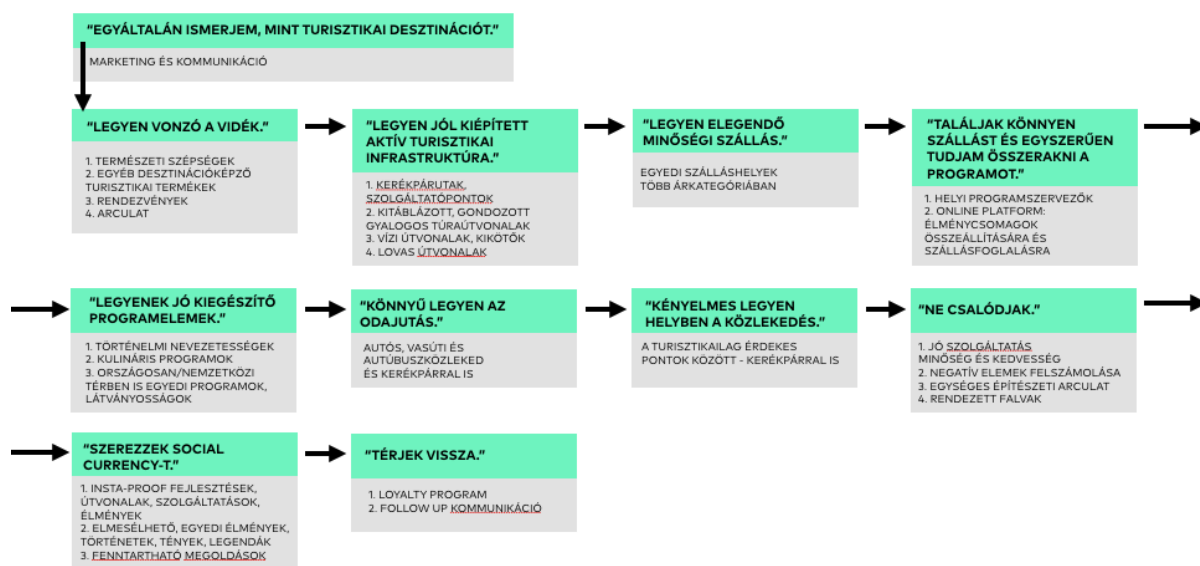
"EGYÁLTALÁN ISMERJEM, MINT TURISZTIKAI DESZTINÁCIÓT."

MARKETING ÉS KOMMUNIKÁCIÓ

"LEGYEN VONZÓ A VIDÉK."

1. TERMÉSZETI SZÉPSÉGEK
2. EGYÉB DESZTINÁCIÓKÉPZŐ TURISZTIKAI TERMÉKEK
3. RENDEZVÉNYEK
4. ARCULAT

"LEGYEN JÓL KIÉPÍTETT AKTÍV TURISZTIKAI INFRASTRUKTÚRA."

1. KERÉKPÁRUTAK, SZOLGÁLTATÓPONTOK
2. KITÁBLÁZOTT, GONDOZOTT GYALOGOS TÚRAÚTVONALAK
3. VÍZI ÚTVONALAK, KIKÖTŐK
4. LOVAS ÚTVONALAK

"LEGYEN ELEGENDŐ MINŐSÉGI SZÁLLÁS."

EGYEDI SZÁLLÁSHELYEK TÖBB ÁRKATEGÓRIÁBAN

"TALÁLJAK KÖNNYEN SZÁLLÁST ÉS EGYSZERŰEN TUDJAM ÖSSZERAKNI A PROGRAMOT."

1. HELYI PROGRAMSZERVEZŐK
2. ONLINE PLATFORM: ÉLMÉNYCSOMAGOK ÖSSZEÁLLÍTÁSÁRA ÉS SZÁLLÁSFOGLALÁSRA

"LEGYENEK JÓ KIEGÉSZÍTŐ PROGRAMELEMEK."

1. TÖRTÉNELMI NEVEZETESSÉGEK
2. KULINÁRIS PROGRAMOK
3. ORSZÁGOSAN/NEMZETKÖZI TÉRBEN IS EGYEDI PROGRAMOK, LÁTVÁNYOSSÁGOK

"KÖNNYŰ LEGYEN AZ ODAJUTÁS."

AUTÓS, VASÚTI ÉS AUTÓBUSZKÖZLEKED ÉS KERÉKPÁRRAL IS

"KÉNYELMES LEGYEN HELYBEN A KÖZLEKEDÉS."

A TURISZTIKAILAG ÉRDEKES PONTOK KÖZÖTT - KERÉKPÁRRAL IS

"NE CSALÓDJAK."

1. JÓ SZOLGÁLTATÁS MINŐSÉG ÉS KEDVESSÉG
2. NEGATÍV ELEMEK FELSZÁMOLÁSA
3. EGYSÉGES ÉPÍTÉSZETI ARCULAT
4. RENDEZETT FALVAK

"SZEREZZEK SOCIAL CURRENCY-T."

1. INSTA-PROOF FEJLESZTÉSEK, ÚTVONALAK, SZOLGÁLTATÁSOK, ÉLMÉNYEK
2. ELMESÉLHETŐ, EGYEDI ÉLMÉNYEK, TÖRTÉNETEK, TÉNYEK, LEGENDÁK
3. FENNTARTHATÓ MEGOLDÁSOK

"TÉRJEK VISSZA."

1. LOYALTY PROGRAM
2. FOLLOW UP KOMMUNIKÁCIÓ